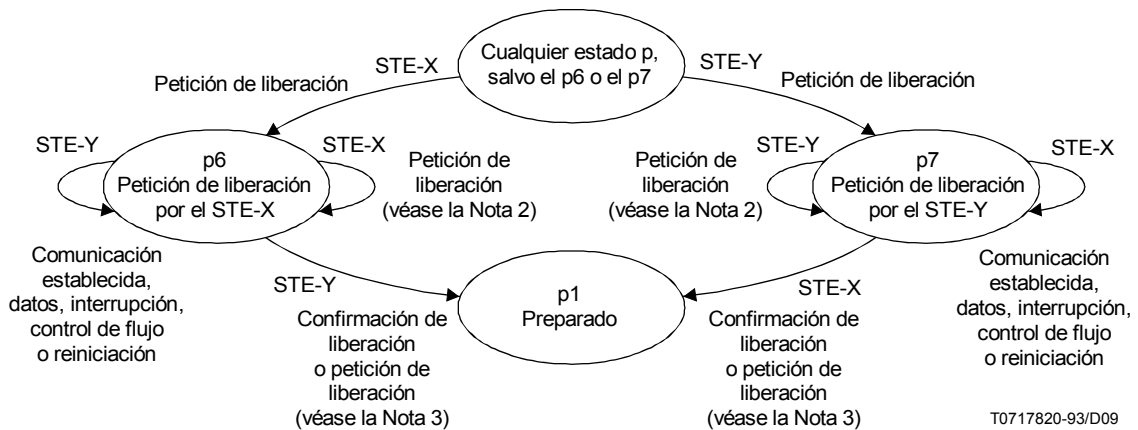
Cualquier estado p, salvo el p6 o el p7

STE-X

Petición de liberación

STE-Y

Petición de liberación

STE-Y

p6
Petición de liberación
por el STE-X

STE-X

Petición de liberación (véase la Nota 2)

Petición de liberación (véase la Nota 2)

STE-Y

p7
Petición de liberación
por el STE-Y

STE-X

Comunicación establecida, datos, interrupción, control de flujo o reiniciación

STE-Y

p1
Preparado

STE-X

Comunicación establecida, datos, interrupción, control de flujo o reiniciación

Confirmación de liberación o petición de liberación (véase la Nota 3)

Confirmación de liberación o petición de liberación (véase la Nota 3)

T0717820-93/D09